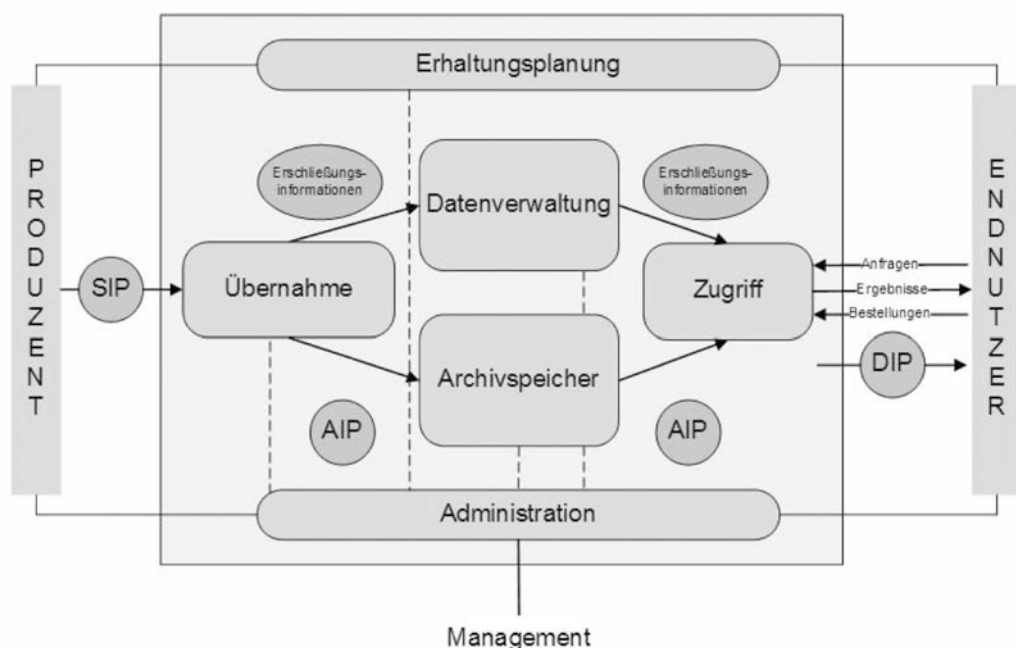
Erhaltungsplanung

PRODUZENT

SIP

Erschließungsinformationen

Übernahme

Datenverwaltung

Archivspeicher

AIP

AIP

Erschließungsinformationen

Zugriff

Anfragen

Ergebnisse

Bestellungen

DIP

ENDNUTZER

Administration

Management